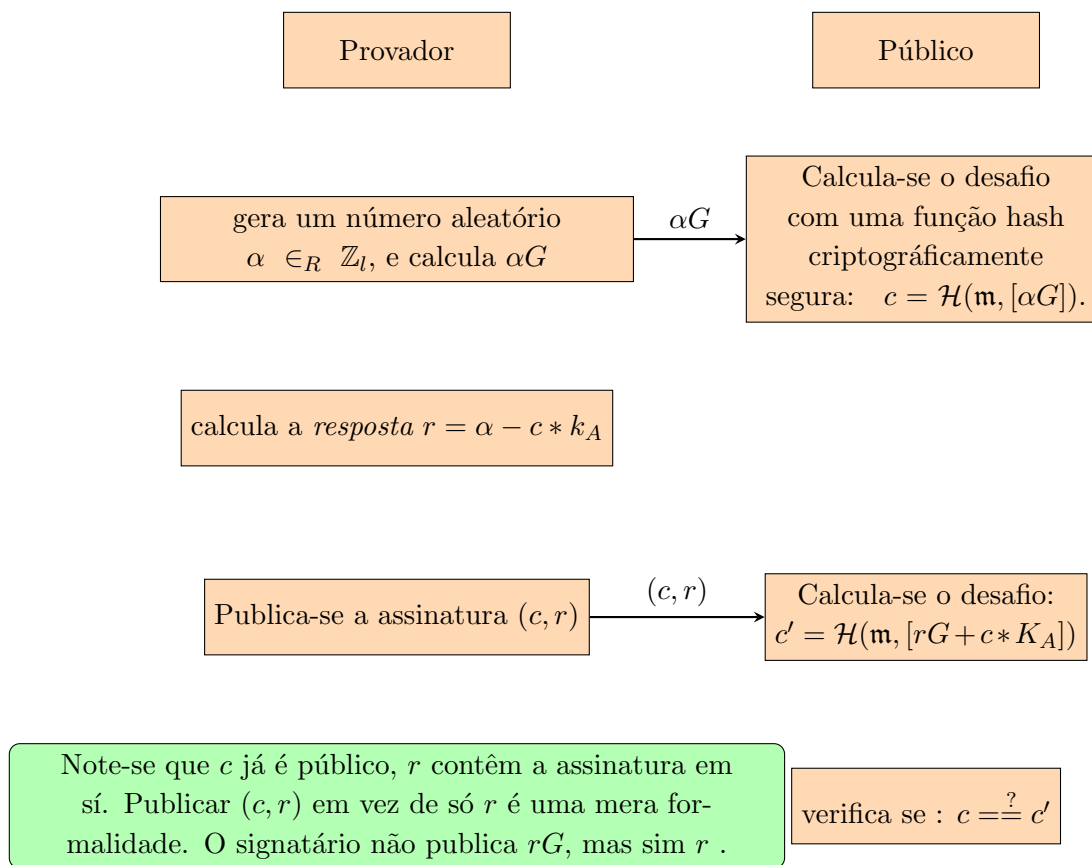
Provador

Público

gera um número aleatório $\alpha \in_R \mathbb{Z}_l$, e calcula $\alpha G$

$\alpha G$

Calcula-se o desafio com uma função hash criptográficamente segura: $c = \mathcal{H}(\mathfrak{m}, [\alpha G])$.

calcula a *resposta* $r = \alpha - c * k_A$

Publica-se a assinatura $(c, r)$

$(c, r)$

Calcula-se o desafio: $c' = \mathcal{H}(\mathfrak{m}, [rG + c * K_A])$

Note-se que $c$ já é público, $r$ contêm a assinatura em sí. Publicar $(c, r)$ em vez de só $r$ é uma mera formalidade. O signatário não publica $rG$, mas sim $r$ .

verifica se : $c \overset{?}{==} c'$